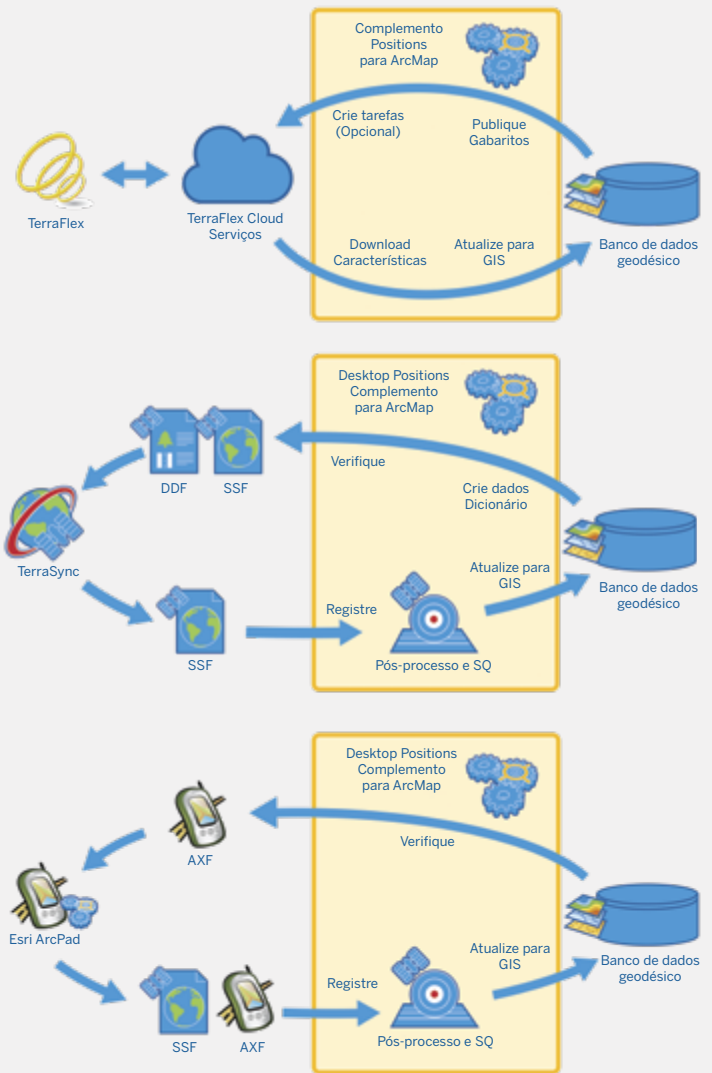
Complemento Positions para ArcMap

Crie tarefas (Opcional)

Publique Gabaritos

TerraFlex

TerraFlex Cloud Serviços

Download Características

Atualize para GIS

Banco de dados geodésico

Desktop Positions Complemento para ArcMap

DDF

SSF

Verifique

Crie dados Dicionário

TerraSync

Banco de dados geodésico

Atualize para GIS

SSF

Registre

Pós-processo e SQ

Desktop Positions Complemento para ArcMap

AXF

Verifique

Esri ArcPad

Atualize para GIS

Banco de dados geodésico

Registre

SSF

AXF

Pós-processo e SQ